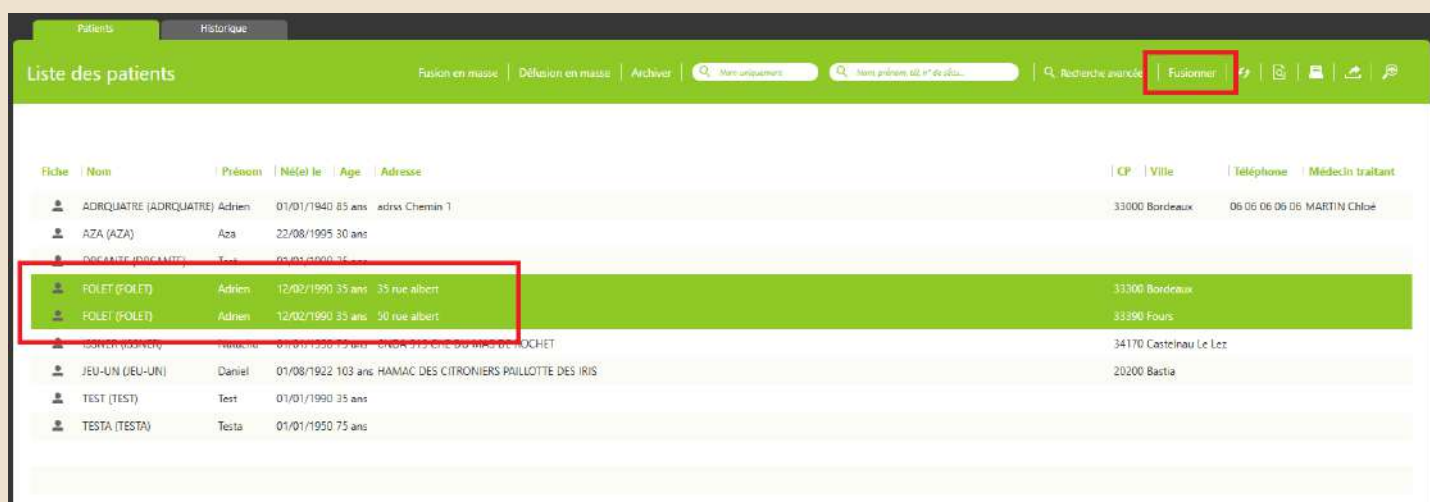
Patients Historique

Liste des patients

Fusion en masse | Défusion en masse | Archiver | Nom uniquement | Nom prénom ou n° de sécu... | Recherche avancée | Fusionner

| Fiche | Nom | Prénom | Né(e) le | Age | Adresse | CP | Ville | Téléphone | Médecin traitant |
|---|---|---|---|---|---|---|---|---|---|
| | ADRQUATRE (ADRQUATRE) | Adrien | 01/01/1940 | 85 ans | adrss Chemin 1 | 33000 | Bordeaux | 06 06 06 06 06 | MARTIN Chloé |
| | AZA (AZA) | Aza | 22/08/1995 | 30 ans | | | | | |
| | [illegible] | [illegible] | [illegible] | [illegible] | | | | | |
| | FOLET (FOLET) | Adrien | 12/02/1990 | 35 ans | 35 rue albert | 33300 | Bordeaux | | |
| | FOLET (FOLET) | Adrien | 12/02/1990 | 35 ans | 50 rue albert | 33390 | Fours | | |
| | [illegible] | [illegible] | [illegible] | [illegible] | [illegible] DU MAS DE ROCHET | 34170 | Castelnau Le Lez | | |
| | JEU-UN (JEU-UN) | Daniel | 01/08/1922 | 103 ans | HAMAC DES CITRONIERS PAILLOTTE DES IRIS | 20200 | Bastia | | |
| | TEST (TEST) | Test | 01/01/1990 | 35 ans | | | | | |
| | TESTA (TESTA) | Testa | 01/01/1950 | 75 ans | | | | | |